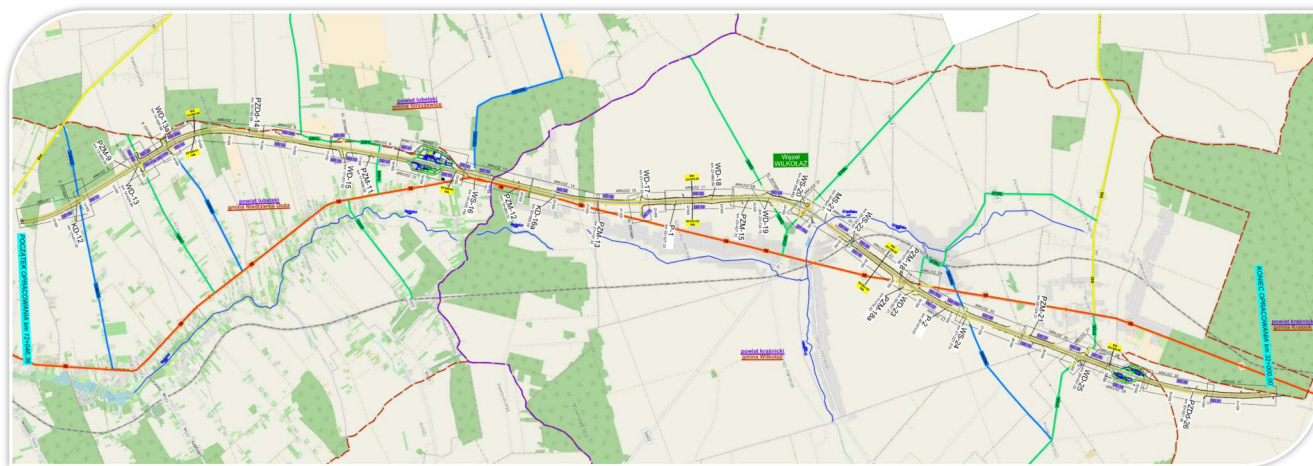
POCZĄTEK OPRACOWANIA km 72+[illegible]

WD-12

WD-13

PZM-9

WD-14

PZDS-14

powiat lubelski
gmina Strzyżewice

powiat lubelski
gmina Niedrzwica Duża

WD-15

PZM-11

WS-16

PZM-12

KD-16a

PZM-13

P-1

WD-17

WD-18

PZM-15

WD-19

Węzeł
WILKOŁAZ

WS-20

MS-21

WS-22

PZM-18

PZM-18a

WD-23

P-2

WS-24

PZM-21

WD-25

PZDS-26

powiat kraśnicki
gmina Wilkołaz

powiat kraśnicki
gmina Kraśnik

KONIEC OPRACOWANIA km 3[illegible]